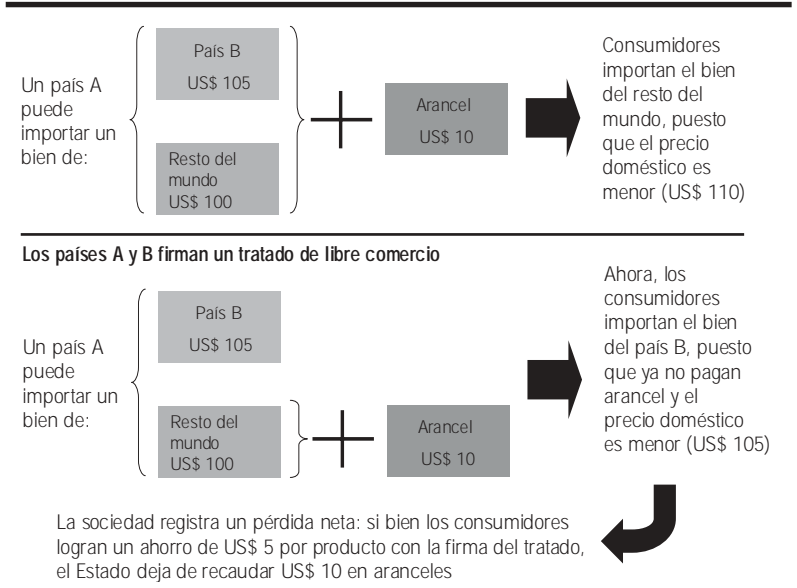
Un país A puede importar un bien de:

País B
US$ 105

Resto del mundo
US$ 100

Arancel
US$ 10

Consumidores importan el bien del resto del mundo, puesto que el precio doméstico es menor (US$ 110)

Los países A y B firman un tratado de libre comercio

Un país A puede importar un bien de:

País B
US$ 105

Resto del mundo
US$ 100

Arancel
US$ 10

Ahora, los consumidores importan el bien del país B, puesto que ya no pagan arancel y el precio doméstico es menor (US$ 105)

La sociedad registra un pérdida neta: si bien los consumidores logran un ahorro de US$ 5 por producto con la firma del tratado, el Estado deja de recaudar US$ 10 en aranceles